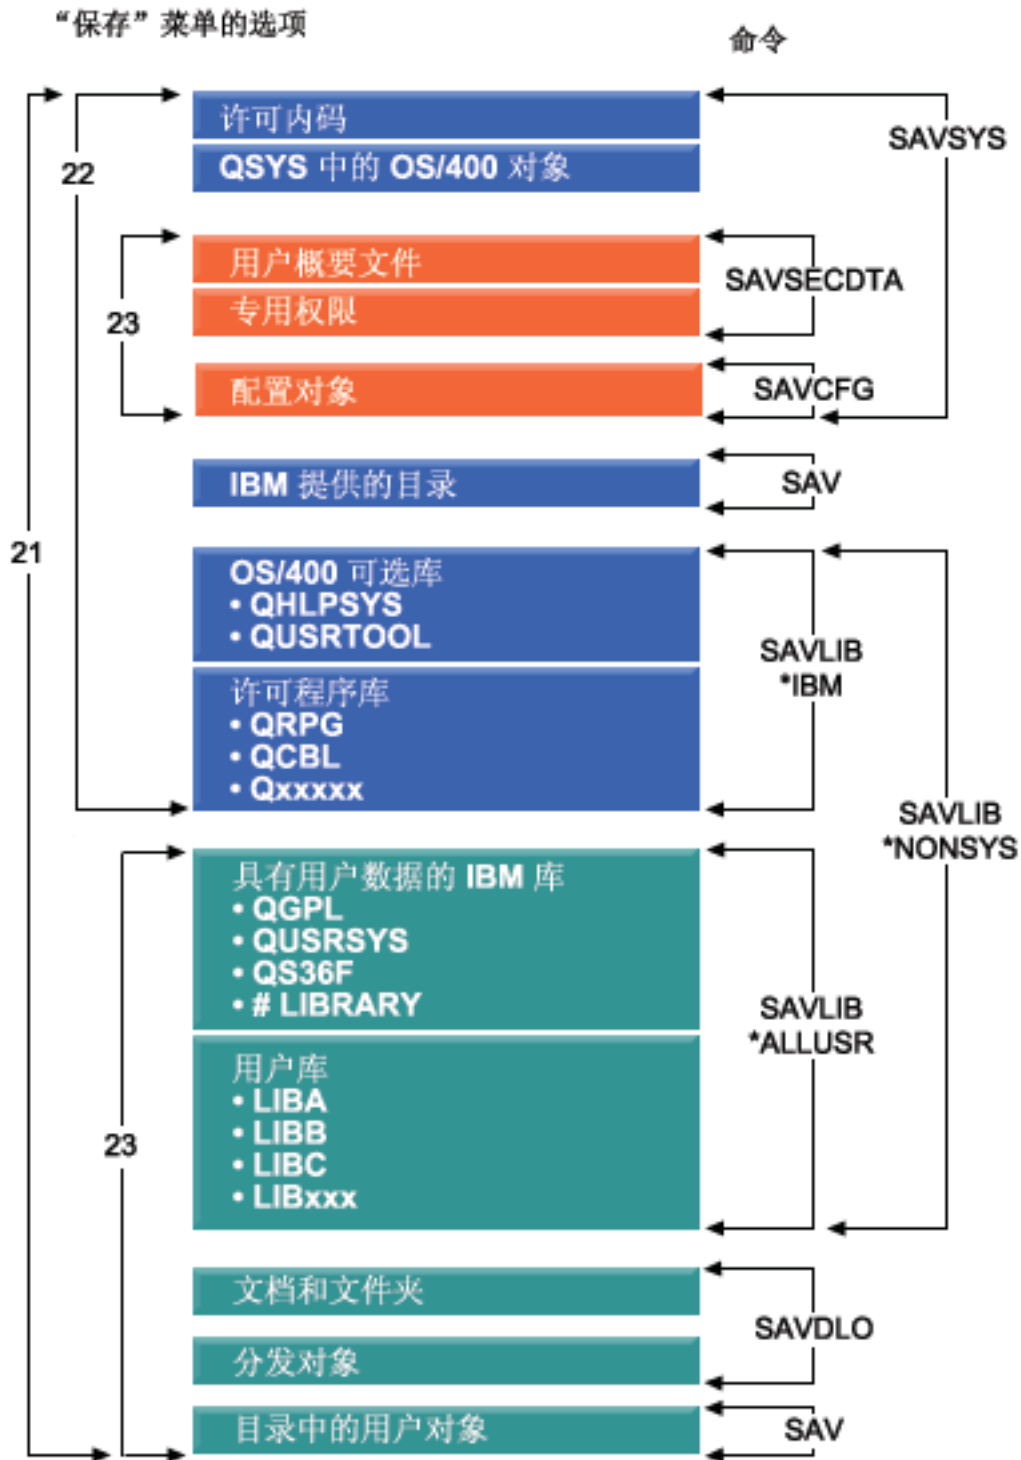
“保存”菜单的选项

命令

21

22

许可内码

QSYS 中的 OS/400 对象

SAVSYS

23

用户概要文件

专用权限

SAVSECDTA

配置对象

SAVCFG

IBM 提供的目录

SAV

OS/400 可选库
• QHLPSYS
• QUSRTOOL

许可程序库
• QRPG
• QCBL
• Qxxxxx

SAVLIB
*IBM

SAVLIB
*NONSYS

23

具有用户数据的 IBM 库
• QGPL
• QUSRSYS
• QS36F
• # LIBRARY

用户库
• LIBA
• LIBB
• LIBC
• LIBxxx

SAVLIB
*ALLUSR

文档和文件夹

分发对象

SAVDLO

目录中的用户对象

SAV